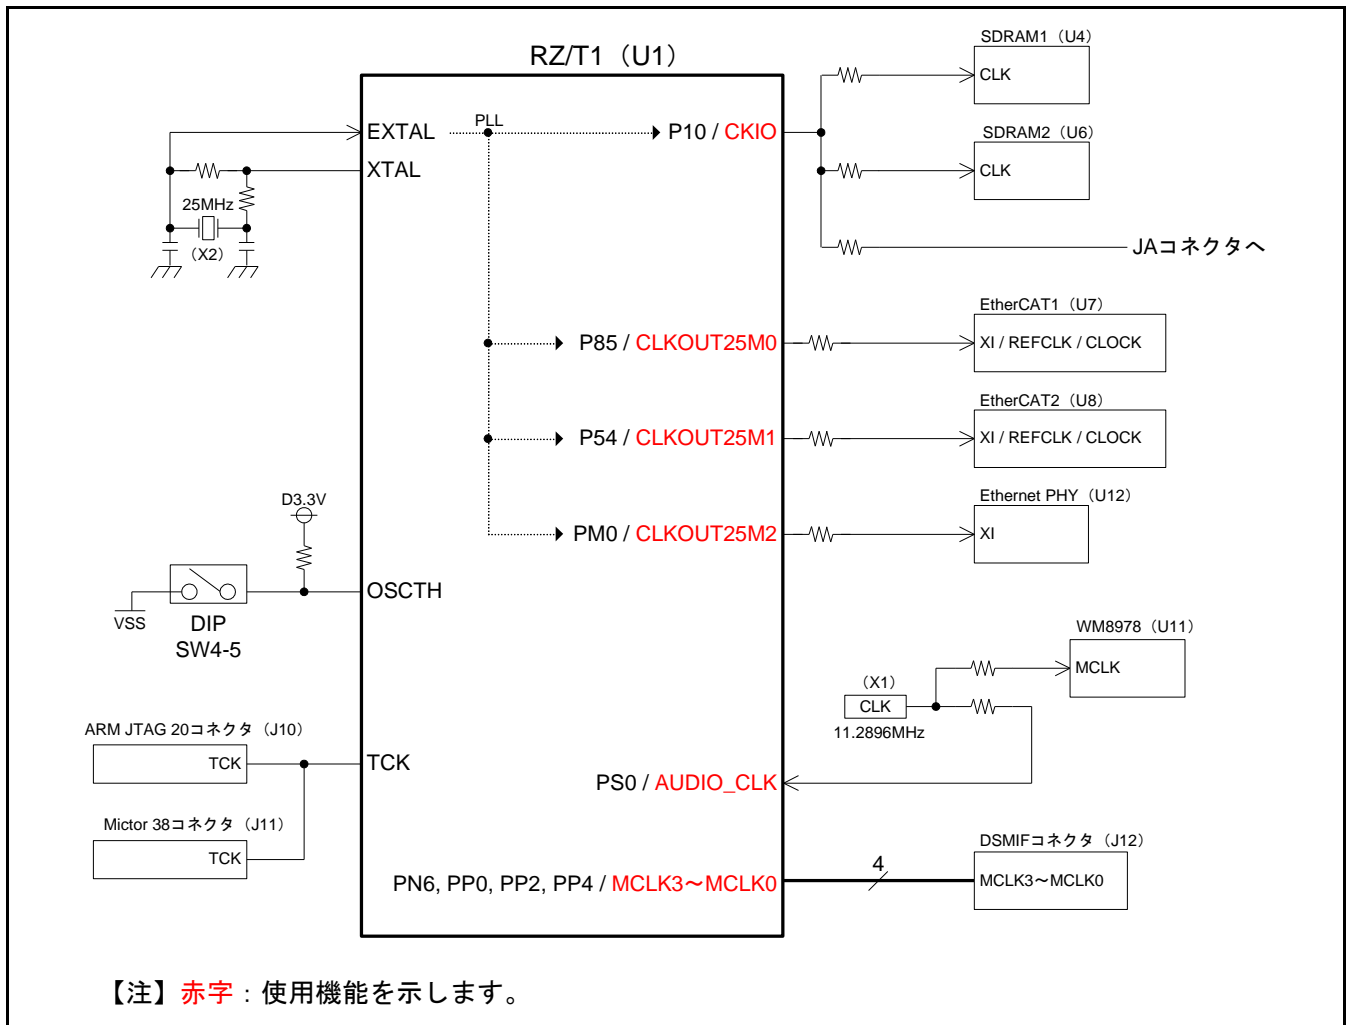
RZ/T1（U1）

SDRAM1（U4）
CLK

EXTAL
PLL
P10 / CKIO

SDRAM2（U6）
CLK

XTAL

25MHz
（X2）

JAコネクタへ

EtherCAT1（U7）
XI / REFCLK / CLOCK

P85 / CLKOUT25M0

EtherCAT2（U8）
XI / REFCLK / CLOCK

P54 / CLKOUT25M1

D3.3V

Ethernet PHY（U12）
XI

PM0 / CLKOUT25M2

VSS
DIP
SW4-5

OSCTH

WM8978（U11）
MCLK

（X1）
CLK
11.2896MHz

ARM JTAG 20コネクタ（J10）
TCK

TCK

PS0 / AUDIO_CLK

Mictor 38コネクタ（J11）
TCK

DSMIFコネクタ（J12）
4
MCLK3～MCLK0

PN6, PP0, PP2, PP4 / MCLK3～MCLK0

【注】赤字：使用機能を示します。